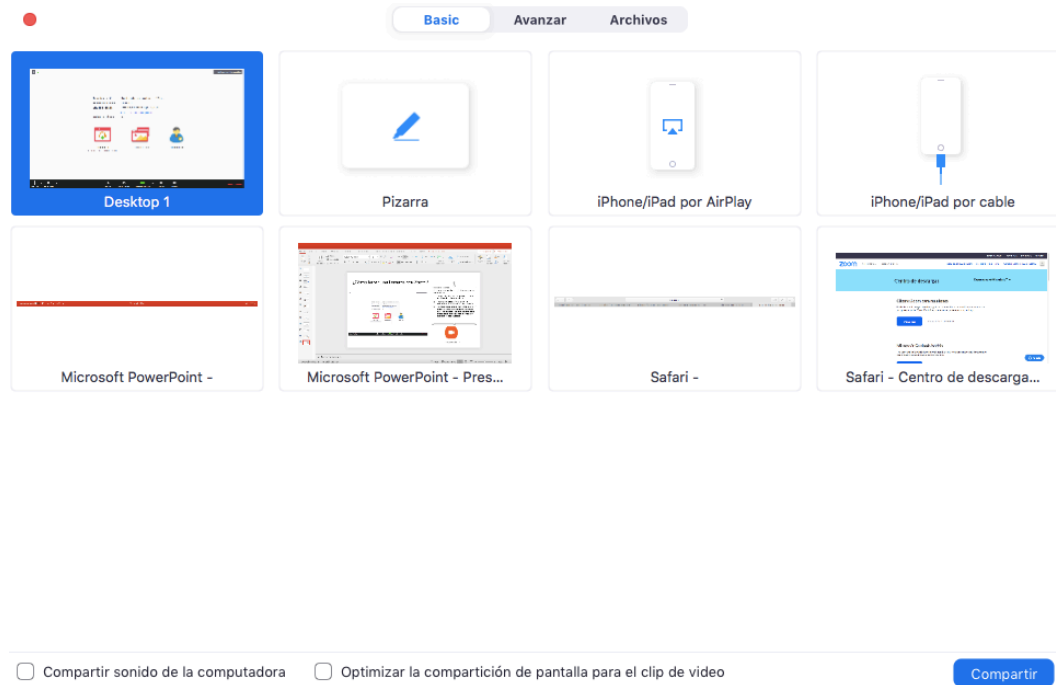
Basic Avanzar Archivos

Desktop 1

Pizarra

iPhone/iPad por AirPlay

iPhone/iPad por cable

Microsoft PowerPoint -

Microsoft PowerPoint - Pres...

Safari -

Safari - Centro de descarga...

zoom

Centro de descargas

Compartir sonido de la computadora

Optimizar la compartición de pantalla para el clip de video

Compartir